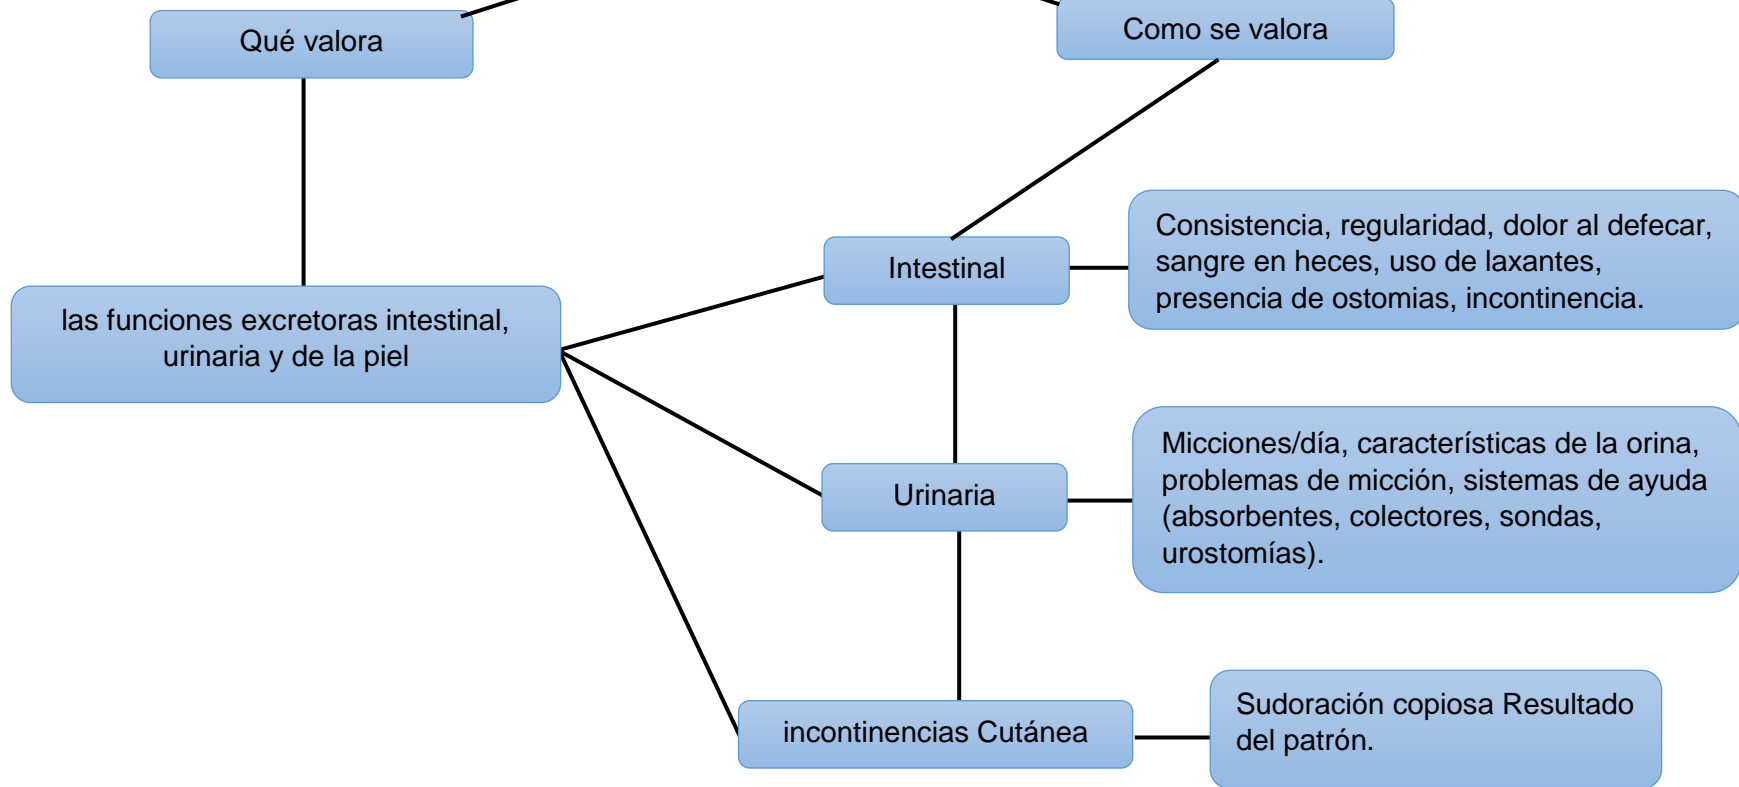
Qué valora

Como se valora

las funciones excretoras intestinal, urinaria y de la piel

Intestinal

Consistencia, regularidad, dolor al defecar, sangre en heces, uso de laxantes, presencia de ostomias, incontinencia.

Urinaria

Micciones/día, características de la orina, problemas de micción, sistemas de ayuda (absorbentes, colectores, sondas, urostomías).

incontinencias Cutánea

Sudoración copiosa Resultado del patrón.